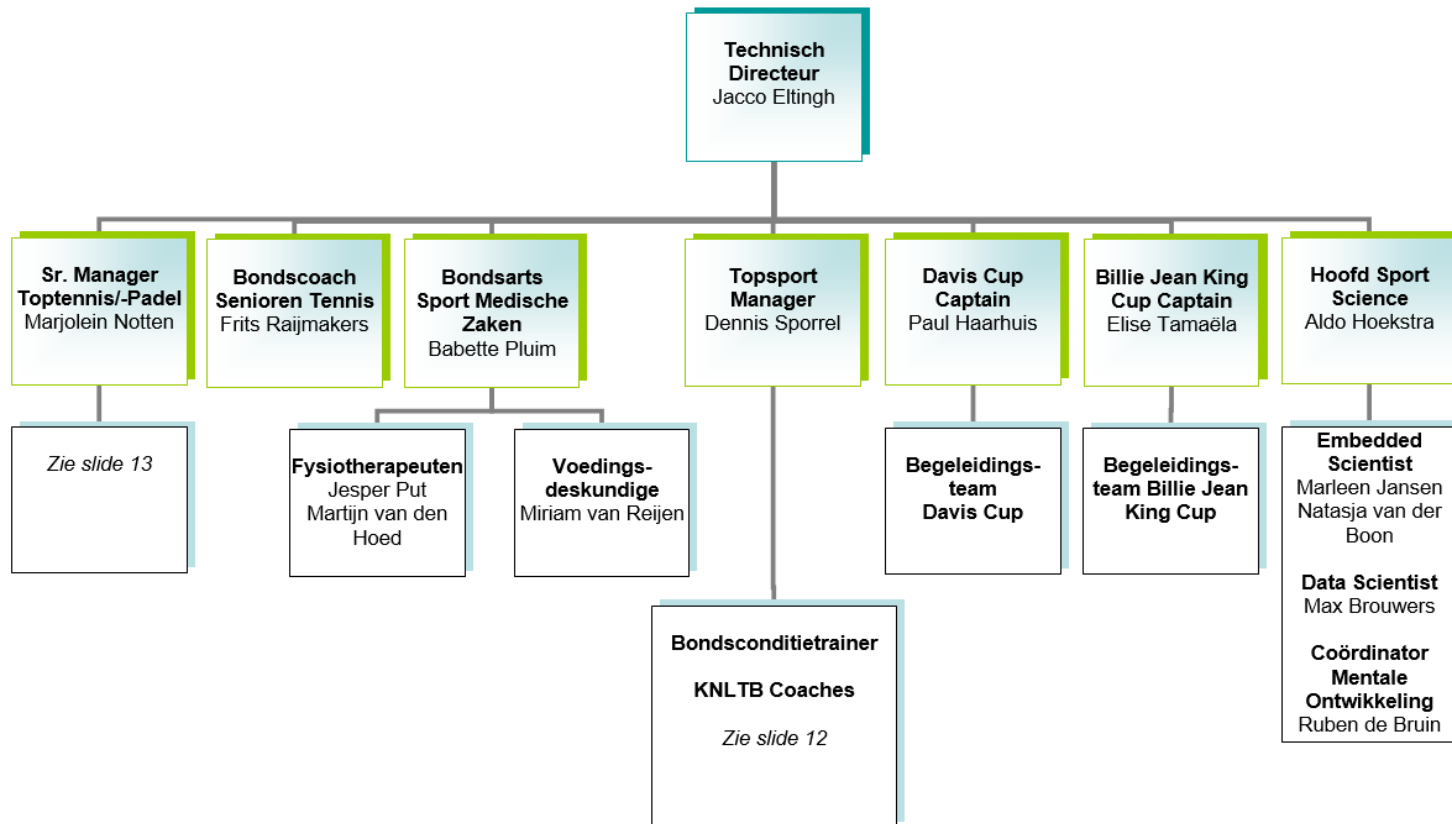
Technisch Directeur
Jacco Eltingh

Sr. Manager Toptennis/-Padel
Marjolein Notten

Bondscoach Senioren Tennis
Frits Raijmakers

Bondsarts Sport Medische Zaken
Babette Pluim

Topsport Manager
Dennis Sporrel

Davis Cup Captain
Paul Haarhuis

Billie Jean King Cup Captain
Elise Tamaëla

Hoofd Sport Science
Aldo Hoekstra

Zie slide 13

Fysiotherapeuten
Jesper Put
Martijn van den Hoed

Voedingsdeskundige
Miriam van Reijen

Begeleidingsteam Davis Cup

Begeleidingsteam Billie Jean King Cup

Embedded Scientist
Marleen Jansen
Natasja van der Boon

Data Scientist
Max Brouwers

Coördinator Mentale Ontwikkeling
Ruben de Bruin

Bondsconditietrainer

KNLTB Coaches

Zie slide 12